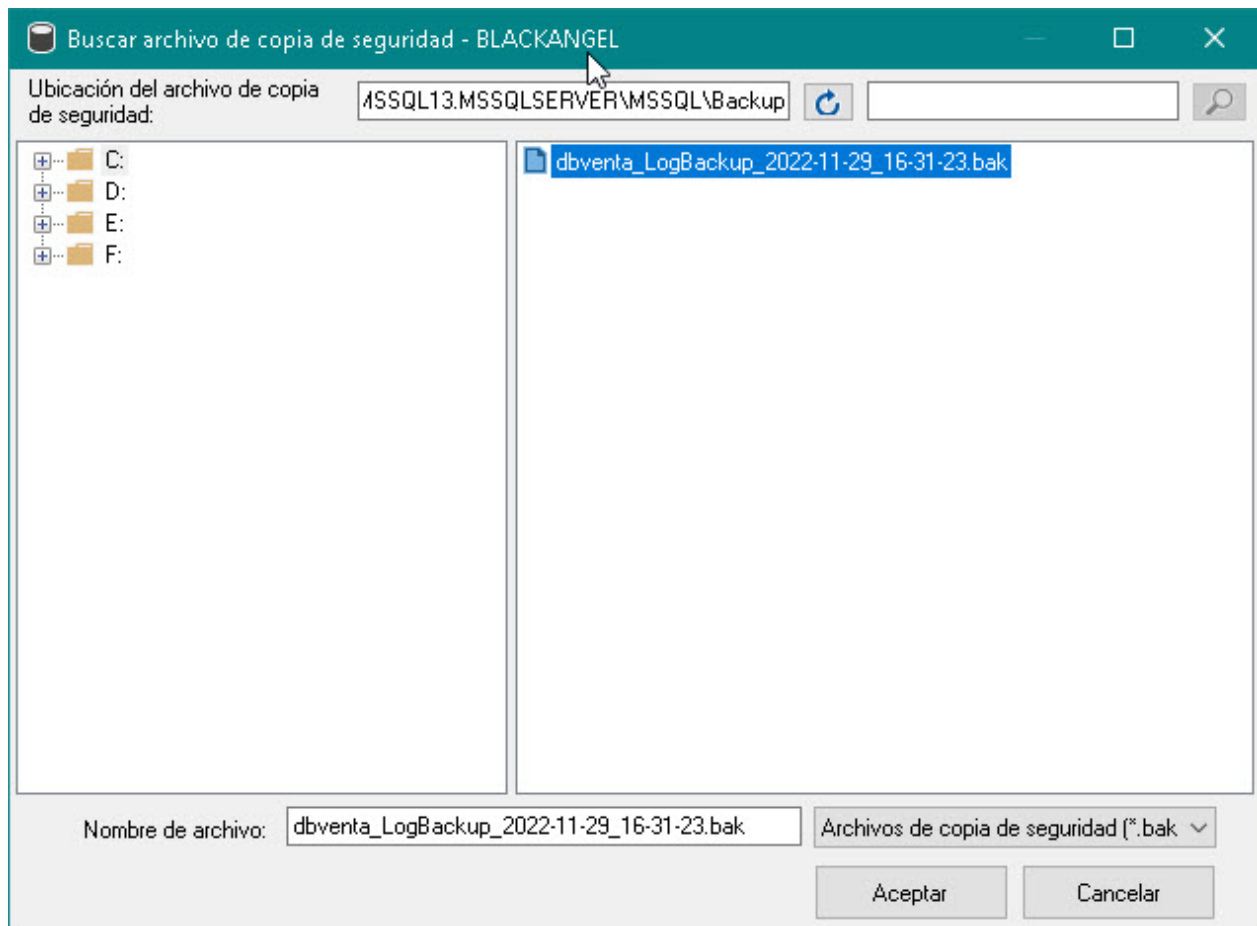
Buscar archivo de copia de seguridad - BLACKANGEL

Ubicación del archivo de copia de seguridad:

MSSQL13.MSSQLSERVER\MSSQL\Backup

C:
D:
E:
F:

dbventa_LogBackup_2022-11-29_16-31-23.bak

Nombre de archivo: dbventa_LogBackup_2022-11-29_16-31-23.bak

Archivos de copia de seguridad (*.bak

Aceptar

Cancelar